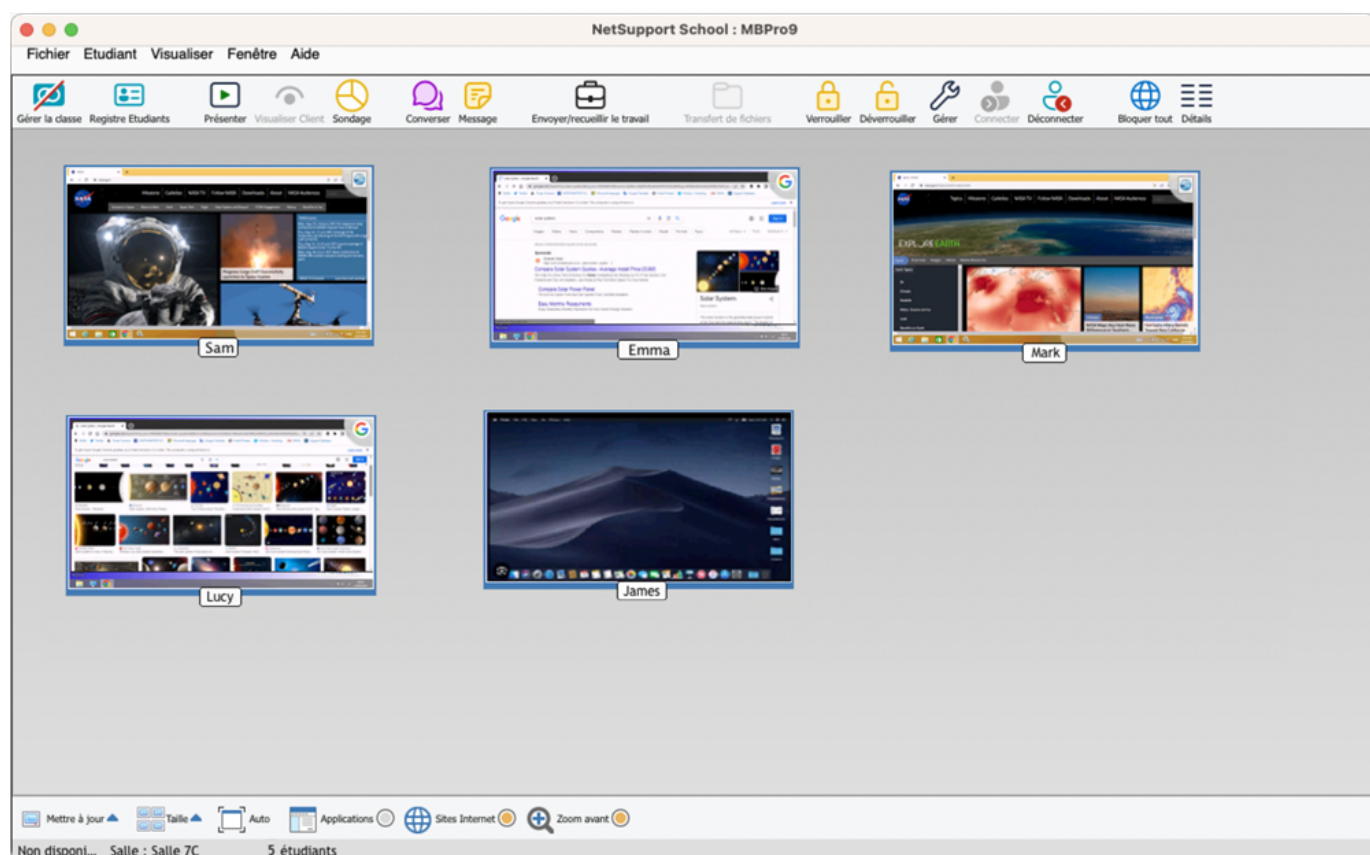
NetSupport School : MBPro9

Fichier Etudiant Visualiser Fenêtre Aide

Gérer la classe Registre Etudiants Présenter Visualiser Client Sondage Converser Message Envoyer/recueillir le travail Transfert de fichiers Verrouiller Déverrouiller Gérer Connecter Déconnecter Bloquer tout Détails

Sam

Emma

Mark

Lucy

James

Mettre à jour Taille Auto Applications Sites Internet Zoom avant

Non disponi... Salle : Salle 7C 5 étudiants